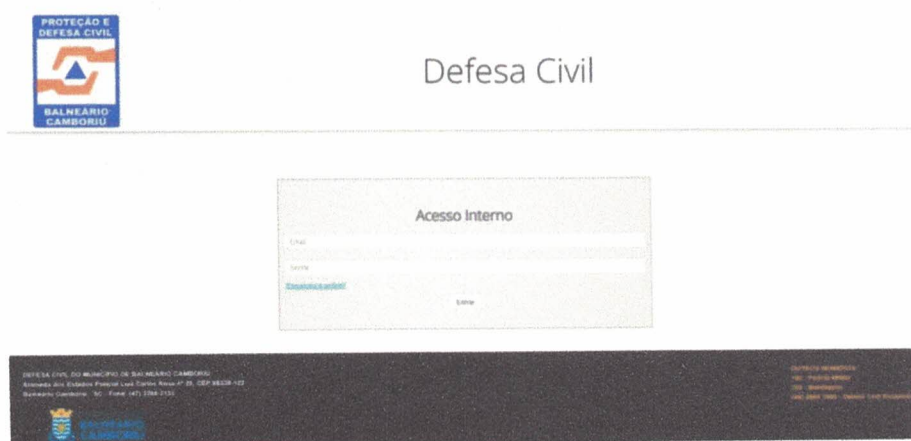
PROTEÇÃO E DEFESA CIVIL

BALNEÁRIO CAMBORIÚ

Defesa Civil

Acesso Interno

Email

Senha

Esqueceu a senha?

Entrar

DEFESA CIVIL DO MUNICÍPIO DE BALNEÁRIO CAMBORIÚ

Alameda dos Estados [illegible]

Balneário Camboriú - SC - Fone: (47) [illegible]

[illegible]

BALNEÁRIO CAMBORIÚ